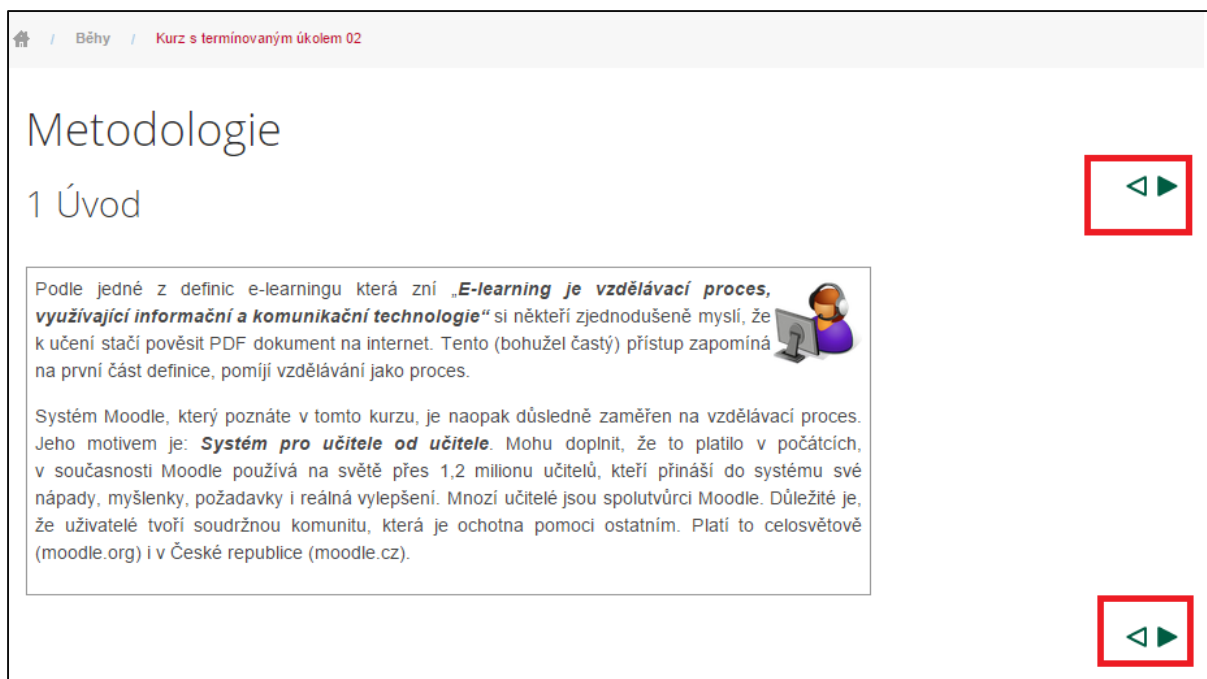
/ Běhy / Kurz s termínovaným úkolem 02

Metodologie

1 Úvod

Podle jedné z definic e-learningu která zní „***E-learning je vzdělávací proces, využívající informační a komunikační technologie***“ si někteří zjednodušeně myslí, že k učení stačí pověsit PDF dokument na internet. Tento (bohužel častý) přístup zapomíná na první část definice, pomíjí vzdělávání jako proces.

Systém Moodle, který poznáte v tomto kurzu, je naopak důsledně zaměřen na vzdělávací proces. Jeho motivem je: ***Systém pro učitele od učitele***. Mohu doplnit, že to platilo v počátcích, v současnosti Moodle používá na světě přes 1,2 milionu učitelů, kteří přináší do systému své nápady, myšlenky, požadavky i reálná vylepšení. Mnozí učitelé jsou spolutvůrci Moodle. Důležité je, že uživatelé tvoří soudržnou komunitu, která je ochotna pomoci ostatním. Platí to celosvětově (moodle.org) i v České republice (moodle.cz).